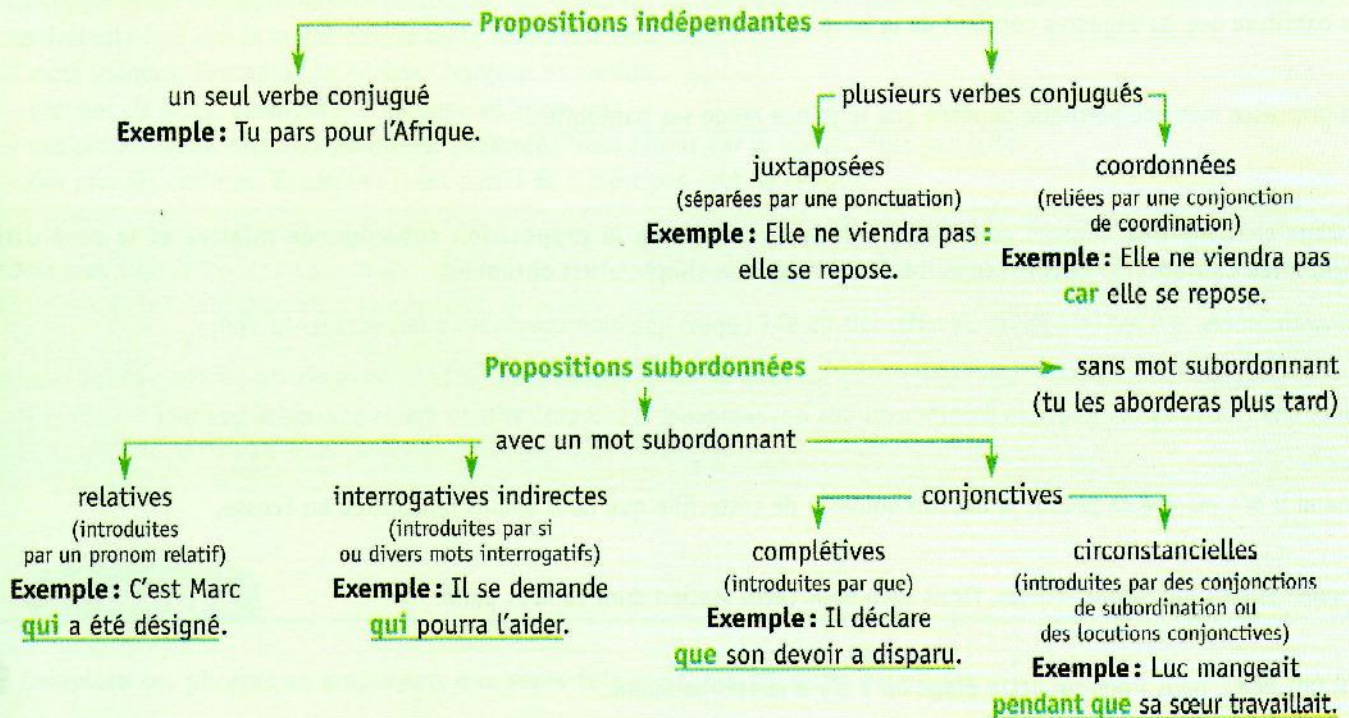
Propositions indépendantes

un seul verbe conjugué
**Exemple :** Tu pars pour l'Afrique.

plusieurs verbes conjugués

juxtaposées
(séparées par une ponctuation)
**Exemple :** Elle ne viendra pas : elle se repose.

coordonnées
(reliées par une conjonction de coordination)
**Exemple :** Elle ne viendra pas car elle se repose.

Propositions subordonnées

sans mot subordonnant
(tu les aborderas plus tard)

avec un mot subordonnant

relatives
(introduites par un pronom relatif)
**Exemple :** C'est Marc qui a été désigné.

interrogatives indirectes
(introduites par si ou divers mots interrogatifs)
**Exemple :** Il se demande qui pourra l'aider.

conjonctives

complétives
(introduites par que)
**Exemple :** Il déclare que son devoir a disparu.

circonstancielles
(introduites par des conjonctions de subordination ou des locutions conjonctives)
**Exemple :** Luc mangeait pendant que sa sœur travaillait.